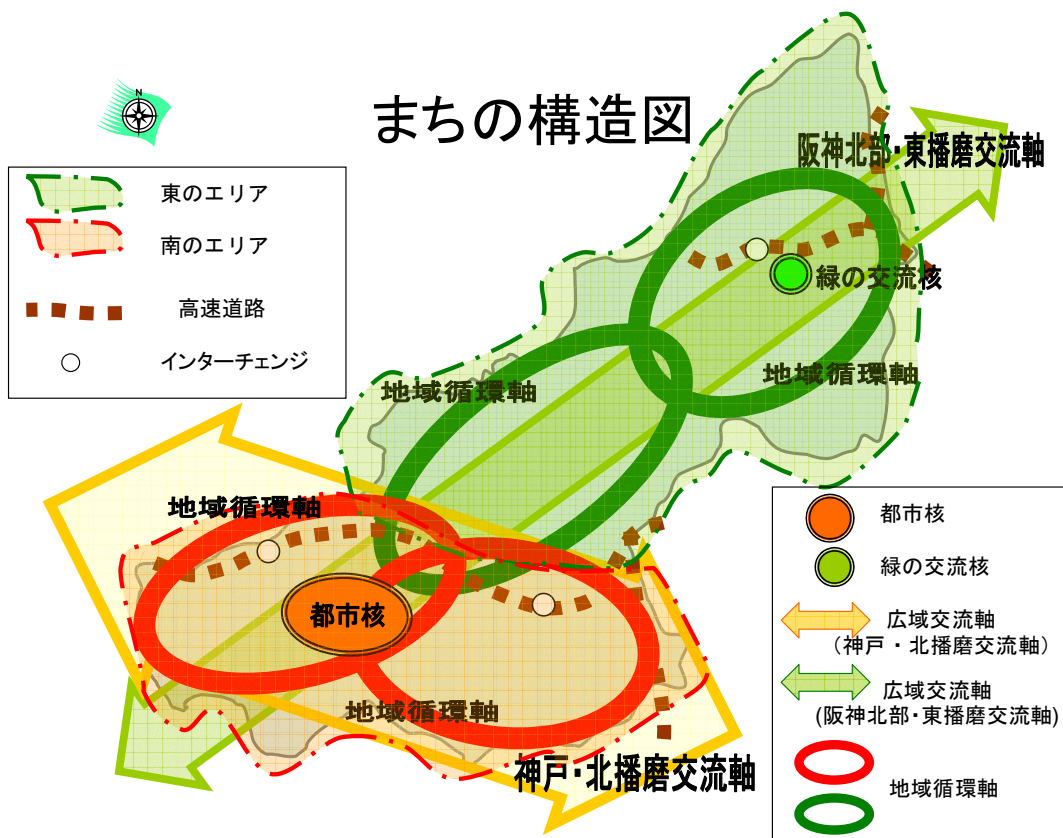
N

まちの構造図

東のエリア
南のエリア
高速道路
インターチェンジ

阪神北部･東播磨交流軸

緑の交流核

地域循環軸

地域循環軸

地域循環軸

都市核

地域循環軸

神戸･北播磨交流軸

都市核
緑の交流核
広域交流軸
（神戸 ・ 北播磨交流軸）
広域交流軸
(阪神北部･東播磨交流軸)
地域循環軸